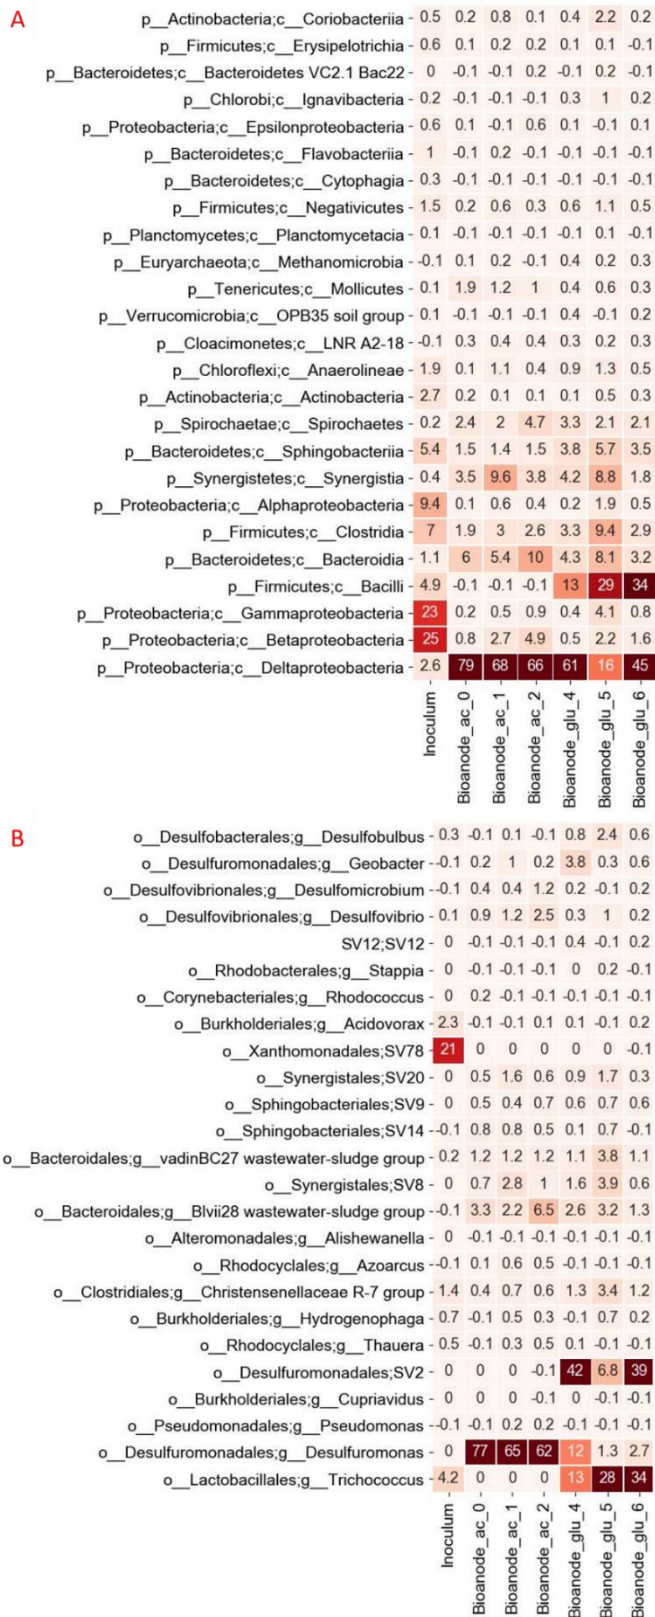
A

| | Inoculum | Bioanode_ac_0 | Bioanode_ac_1 | Bioanode_ac_2 | Bioanode_glu_4 | Bioanode_glu_5 | Bioanode_glu_6 |
|---|---|---|---|---|---|---|---|
| p__Actinobacteria;c__Coriobacteriia | 0.5 | 0.2 | 0.8 | 0.1 | 0.4 | 2.2 | 0.2 |
| p__Firmicutes;c__Erysipelotrichia | 0.6 | 0.1 | 0.2 | 0.2 | 0.1 | 0.1 | -0.1 |
| p__Bacteroidetes;c__Bacteroidetes VC2.1 Bac22 | 0 | -0.1 | -0.1 | 0.2 | -0.1 | 0.2 | -0.1 |
| p__Chlorobi;c__Ignavibacteria | 0.2 | -0.1 | -0.1 | -0.1 | 0.3 | 1 | 0.2 |
| p__Proteobacteria;c__Epsilonproteobacteria | 0.6 | 0.1 | -0.1 | 0.6 | 0.1 | -0.1 | 0.1 |
| p__Bacteroidetes;c__Flavobacteriia | 1 | -0.1 | 0.2 | -0.1 | -0.1 | -0.1 | -0.1 |
| p__Bacteroidetes;c__Cytophagia | 0.3 | -0.1 | -0.1 | -0.1 | -0.1 | -0.1 | -0.1 |
| p__Firmicutes;c__Negativicutes | 1.5 | 0.2 | 0.6 | 0.3 | 0.6 | 1.1 | 0.5 |
| p__Planctomycetes;c__Planctomycetacia | 0.1 | -0.1 | -0.1 | -0.1 | -0.1 | 0.1 | -0.1 |
| p__Euryarchaeota;c__Methanomicrobia | -0.1 | 0.1 | 0.2 | -0.1 | 0.4 | 0.2 | 0.3 |
| p__Tenericutes;c__Mollicutes | 0.1 | 1.9 | 1.2 | 1 | 0.4 | 0.6 | 0.3 |
| p__Verrucomicrobia;c__OPB35 soil group | 0.1 | -0.1 | -0.1 | -0.1 | 0.4 | -0.1 | 0.2 |
| p__Cloacimonetes;c__LNR A2-18 | -0.1 | 0.3 | 0.4 | 0.4 | 0.3 | 0.2 | 0.3 |
| p__Chloroflexi;c__Anaerolineae | 1.9 | 0.1 | 1.1 | 0.4 | 0.9 | 1.3 | 0.5 |
| p__Actinobacteria;c__Actinobacteria | 2.7 | 0.2 | 0.1 | 0.1 | 0.1 | 0.5 | 0.3 |
| p__Spirochaetae;c__Spirochaetes | 0.2 | 2.4 | 2 | 4.7 | 3.3 | 2.1 | 2.1 |
| p__Bacteroidetes;c__Sphingobacteriia | 5.4 | 1.5 | 1.4 | 1.5 | 3.8 | 5.7 | 3.5 |
| p__Synergistetes;c__Synergistia | 0.4 | 3.5 | 9.6 | 3.8 | 4.2 | 8.8 | 1.8 |
| p__Proteobacteria;c__Alphaproteobacteria | 9.4 | 0.1 | 0.6 | 0.4 | 0.2 | 1.9 | 0.5 |
| p__Firmicutes;c__Clostridia | 7 | 1.9 | 3 | 2.6 | 3.3 | 9.4 | 2.9 |
| p__Bacteroidetes;c__Bacteroidia | 1.1 | 6 | 5.4 | 10 | 4.3 | 8.1 | 3.2 |
| p__Firmicutes;c__Bacilli | 4.9 | -0.1 | -0.1 | -0.1 | 13 | 29 | 34 |
| p__Proteobacteria;c__Gammaproteobacteria | 23 | 0.2 | 0.5 | 0.9 | 0.4 | 4.1 | 0.8 |
| p__Proteobacteria;c__Betaproteobacteria | 25 | 0.8 | 2.7 | 4.9 | 0.5 | 2.2 | 1.6 |
| p__Proteobacteria;c__Deltaproteobacteria | 2.6 | 79 | 68 | 66 | 61 | 16 | 45 |

B

| | Inoculum | Bioanode_ac_0 | Bioanode_ac_1 | Bioanode_ac_2 | Bioanode_glu_4 | Bioanode_glu_5 | Bioanode_glu_6 |
|---|---|---|---|---|---|---|---|
| o__Desulfobacterales;g__Desulfobulbus | 0.3 | -0.1 | 0.1 | -0.1 | 0.8 | 2.4 | 0.6 |
| o__Desulfuromonadales;g__Geobacter | -0.1 | 0.2 | 1 | 0.2 | 3.8 | 0.3 | 0.6 |
| o__Desulfovibrionales;g__Desulfomicrobium | -0.1 | 0.4 | 0.4 | 1.2 | 0.2 | -0.1 | 0.2 |
| o__Desulfovibrionales;g__Desulfovibrio | 0.1 | 0.9 | 1.2 | 2.5 | 0.3 | 1 | 0.2 |
| SV12;SV12 | 0 | -0.1 | -0.1 | -0.1 | 0.4 | -0.1 | 0.2 |
| o__Rhodobacterales;g__Stappia | 0 | -0.1 | -0.1 | -0.1 | 0 | 0.2 | -0.1 |
| o__Corynebacteriales;g__Rhodococcus | 0 | 0.2 | -0.1 | -0.1 | -0.1 | -0.1 | -0.1 |
| o__Burkholderiales;g__Acidovorax | 2.3 | -0.1 | -0.1 | 0.1 | 0.1 | -0.1 | 0.2 |
| o__Xanthomonadales;SV78 | 21 | 0 | 0 | 0 | 0 | 0 | -0.1 |
| o__Synergistales;SV20 | 0 | 0.5 | 1.6 | 0.6 | 0.9 | 1.7 | 0.3 |
| o__Sphingobacteriales;SV9 | 0 | 0.5 | 0.4 | 0.7 | 0.6 | 0.7 | 0.6 |
| o__Sphingobacteriales;SV14 | -0.1 | 0.8 | 0.8 | 0.5 | 0.1 | 0.7 | -0.1 |
| o__Bacteroidales;g__vadinBC27 wastewater-sludge group | 0.2 | 1.2 | 1.2 | 1.2 | 1.1 | 3.8 | 1.1 |
| o__Synergistales;SV8 | 0 | 0.7 | 2.8 | 1 | 1.6 | 3.9 | 0.6 |
| o__Bacteroidales;g__Blvii28 wastewater-sludge group | -0.1 | 3.3 | 2.2 | 6.5 | 2.6 | 3.2 | 1.3 |
| o__Alteromonadales;g__Alishewanella | 0 | -0.1 | -0.1 | -0.1 | -0.1 | -0.1 | -0.1 |
| o__Rhodocyclales;g__Azoarcus | -0.1 | 0.1 | 0.6 | 0.5 | -0.1 | -0.1 | -0.1 |
| o__Clostridiales;g__Christensenellaceae R-7 group | 1.4 | 0.4 | 0.7 | 0.6 | 1.3 | 3.4 | 1.2 |
| o__Burkholderiales;g__Hydrogenophaga | 0.7 | -0.1 | 0.5 | 0.3 | -0.1 | 0.7 | 0.2 |
| o__Rhodocyclales;g__Thauera | 0.5 | -0.1 | 0.3 | 0.5 | 0.1 | -0.1 | -0.1 |
| o__Desulfuromonadales;SV2 | 0 | 0 | 0 | -0.1 | 42 | 6.8 | 39 |
| o__Burkholderiales;g__Cupriavidus | 0 | 0 | 0 | -0.1 | 0 | -0.1 | -0.1 |
| o__Pseudomonadales;g__Pseudomonas | -0.1 | -0.1 | 0.2 | 0.2 | -0.1 | -0.1 | -0.1 |
| o__Desulfuromonadales;g__Desulfuromonas | 0 | 77 | 65 | 62 | 12 | 1.3 | 2.7 |
| o__Lactobacillales;g__Trichococcus | 4.2 | 0 | 0 | 0 | 13 | 28 | 34 |